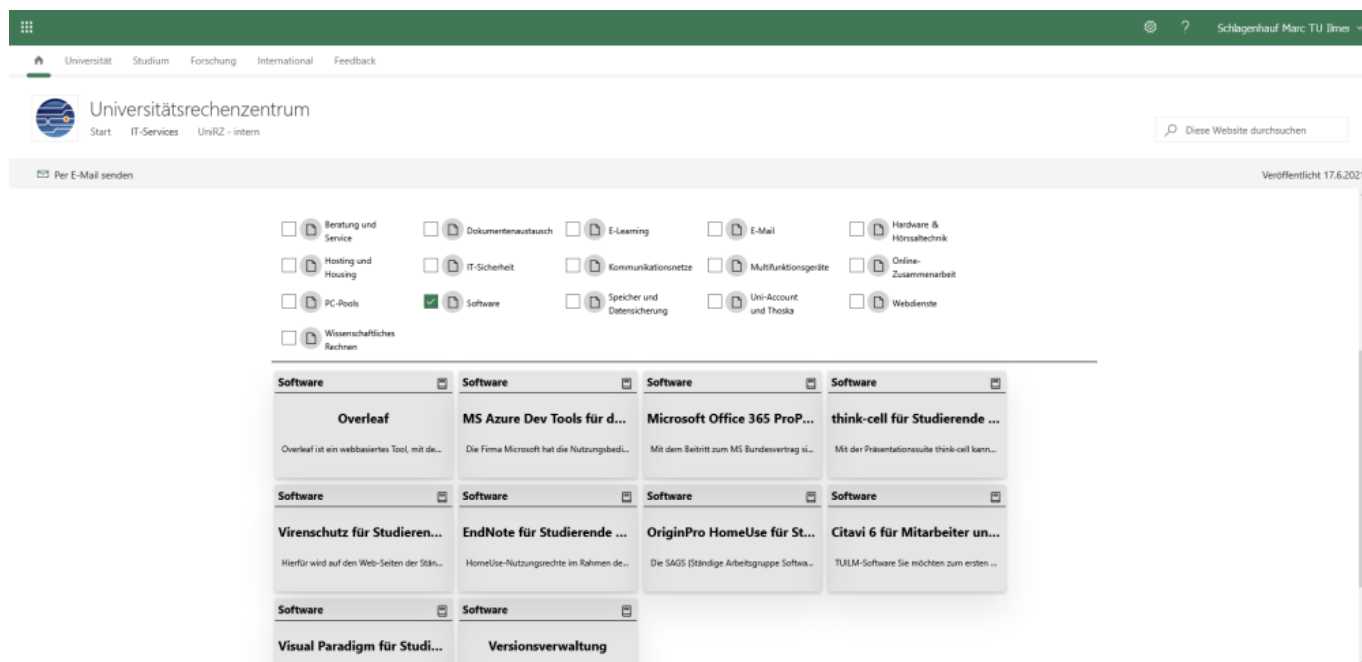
Schlagenhauf Marc TU Ilmer

Universität Studium Forschung International Feedback

Universitätsrechenzentrum
Start IT-Services UniRZ - intern

Diese Website durchsuchen

Per E-Mail senden

Veröffentlicht 17.6.202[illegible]

Beratung und Service
Dokumentenaustausch
E-Learning
E-Mail
Hardware & Hörssaltechnik
Hosting und Housing
IT-Sicherheit
Kommunikationsnetze
Multifunktionsgeräte
Online-Zusammenarbeit
PC-Pools
Software
Speicher und Datensicherung
Uni-Account und Thoska
Webdienste
Wissenschaftliches Rechnen

Software
Overleaf
Overleaf ist ein webbasiertes Tool, mit de...

Software
MS Azure Dev Tools für d...
Die Firma Microsoft hat die Nutzungsbedi...

Software
Microsoft Office 365 ProP...
Mit dem Beitritt zum MS Bundesvertrag si...

Software
think-cell für Studierende ...
Mit der Präsentationssuite think-cell kann...

Software
Virenschutz für Studieren...
Hierfür wird auf den Web-Seiten der Stän...

Software
EndNote für Studierende ...
HomeUse-Nutzungsrechte im Rahmen de...

Software
OriginPro HomeUse für St...
Die SAGS (Ständige Arbeitsgruppe Softwa...

Software
Citavi 6 für Mitarbeiter un...
TUILM-Software Sie möchten zum ersten ...

Software
Visual Paradigm für Studi...

Software
Versionsverwaltung